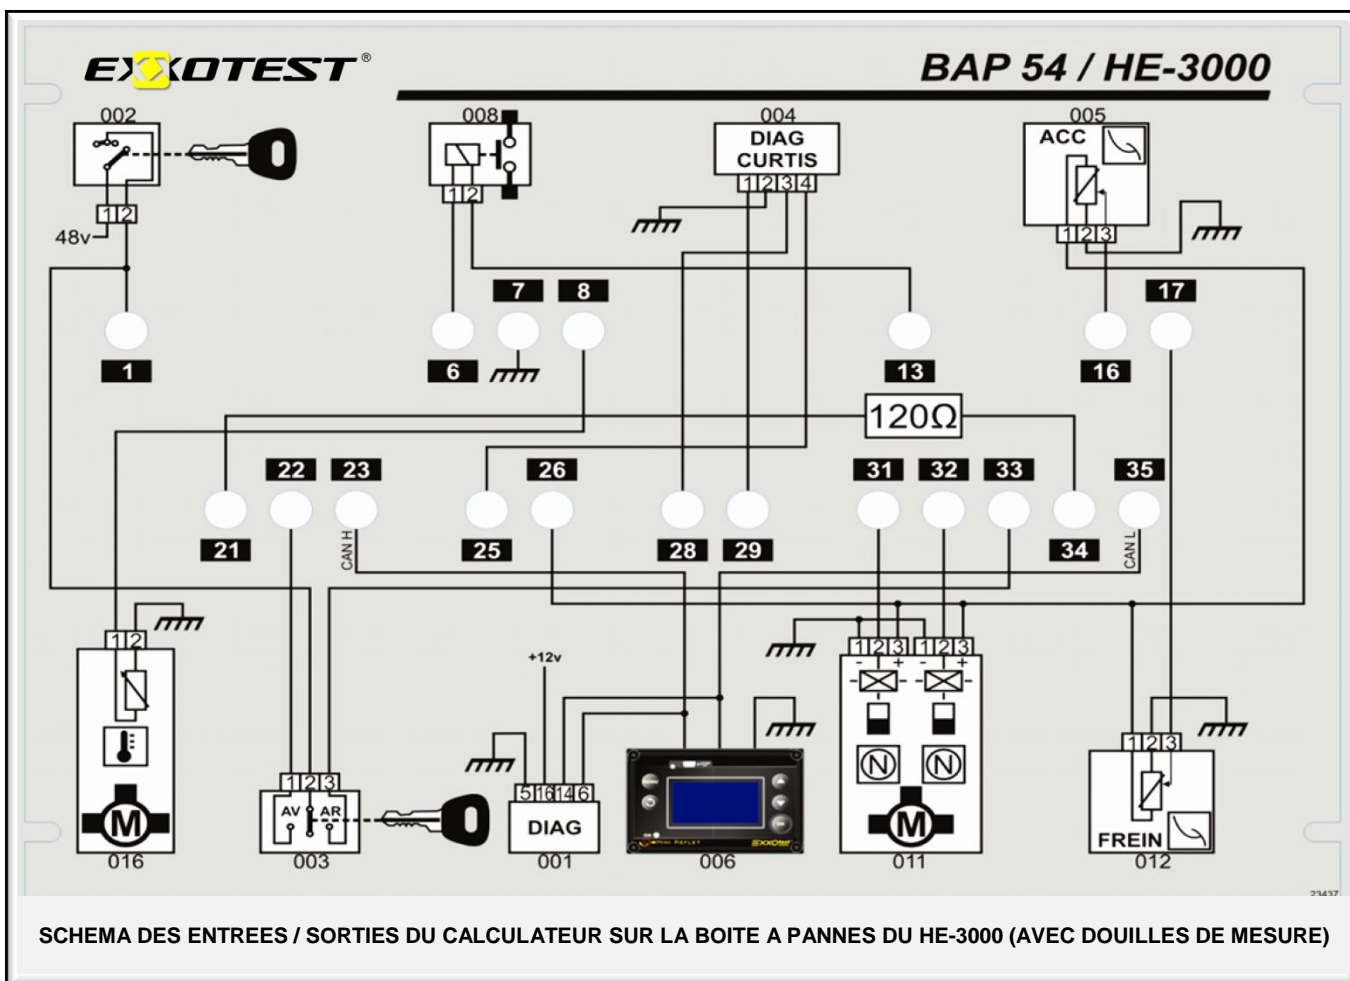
EXXOTEST®

BAP 54 / HE-3000

002
1 2
48v

008
1 2

004
DIAG CURTIS
1 2 3 4

005
ACC
1 2 3

7 8
1
6
13
16
17

120Ω

22 23 26 31 32 33 35
21 25 28 29 34
CAN H
CAN L

1 2
016
M

1 2 3
AV AR
003

+12v
5 16 14 6
DIAG
001

006

1 2 3 1 2 3
- + - +
N N
M
011

1 2 3
FREIN
012

23437

SCHEMA DES ENTREES / SORTIES DU CALCULATEUR SUR LA BOITE A PANNES DU HE-3000 (AVEC DOUILLES DE MESURE)